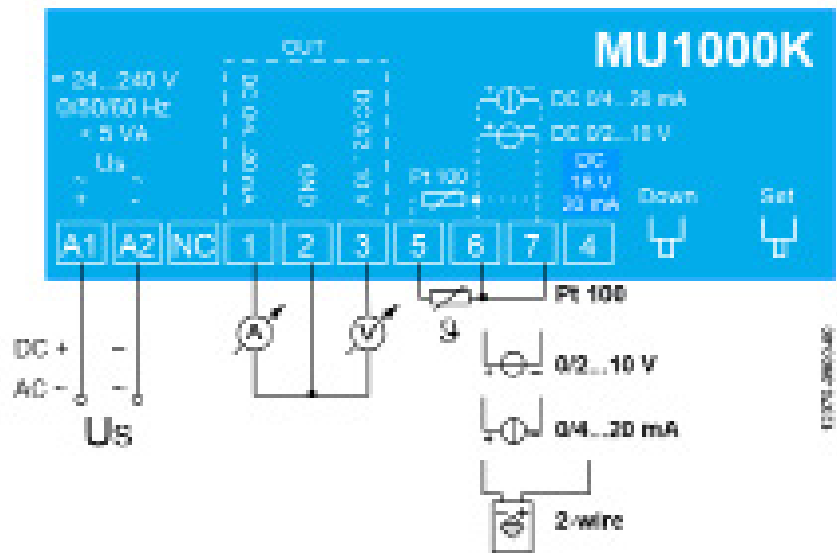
MU1000K

OUT

= 24...240 V
0/50/60 Hz
< 5 VA
Us
+ ~
- ~

DC 0/4...20mA
GND
DC 0/2...10 V

Pt 100

DC 0/4...20 mA
DC 0/2...10 V

DC
18 V
30 mA

Down
Set

A1 A2 NC 1 2 3 5 6 7 4

Pt 100

DC + -
AC ~ ~
Us

0/2...10 V
0/4...20 mA
2-wire

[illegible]